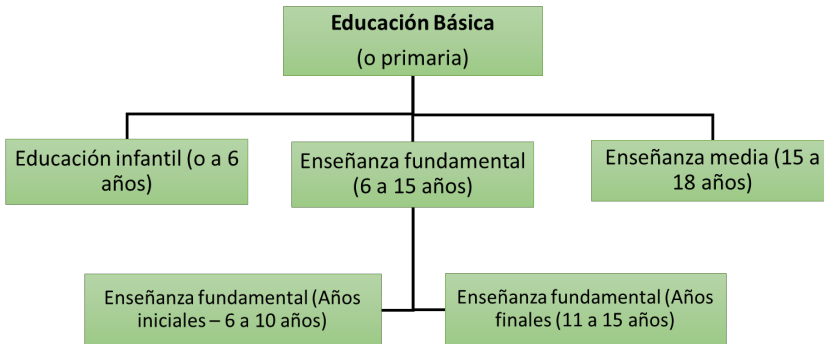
Educación Básica
(o primaria)

Educación infantil (o a 6 años)

Enseñanza fundamental (6 a 15 años)

Enseñanza media (15 a 18 años)

Enseñanza fundamental (Años iniciales – 6 a 10 años)

Enseñanza fundamental (Años finales (11 a 15 años)